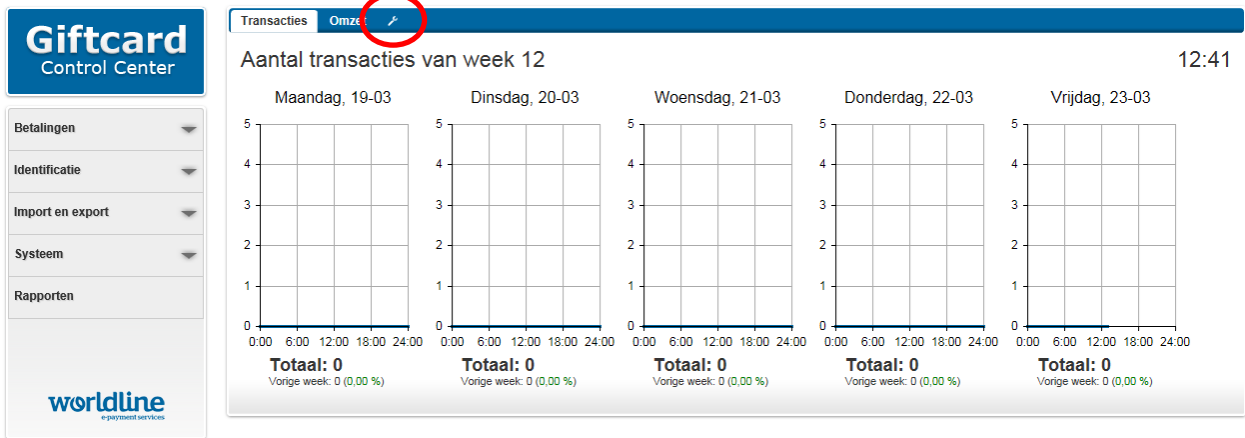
Giftcard
Control Center

Betalingen
Identificatie
Import en export
Systeem
Rapporten

worldline
e-payment services

Transacties Omzet

Aantal transacties van week 12

12:41

Maandag, 19-03
5
4
3
2
1
0
0:00 6:00 12:00 18:00 24:00
Totaal: 0
Vorige week: 0 (0,00 %)

Dinsdag, 20-03
5
4
3
2
1
0
0:00 6:00 12:00 18:00 24:00
Totaal: 0
Vorige week: 0 (0,00 %)

Woensdag, 21-03
5
4
3
2
1
0
0:00 6:00 12:00 18:00 24:00
Totaal: 0
Vorige week: 0 (0,00 %)

Donderdag, 22-03
5
4
3
2
1
0
0:00 6:00 12:00 18:00 24:00
Totaal: 0
Vorige week: 0 (0,00 %)

Vrijdag, 23-03
5
4
3
2
1
0
0:00 6:00 12:00 18:00 24:00
Totaal: 0
Vorige week: 0 (0,00 %)